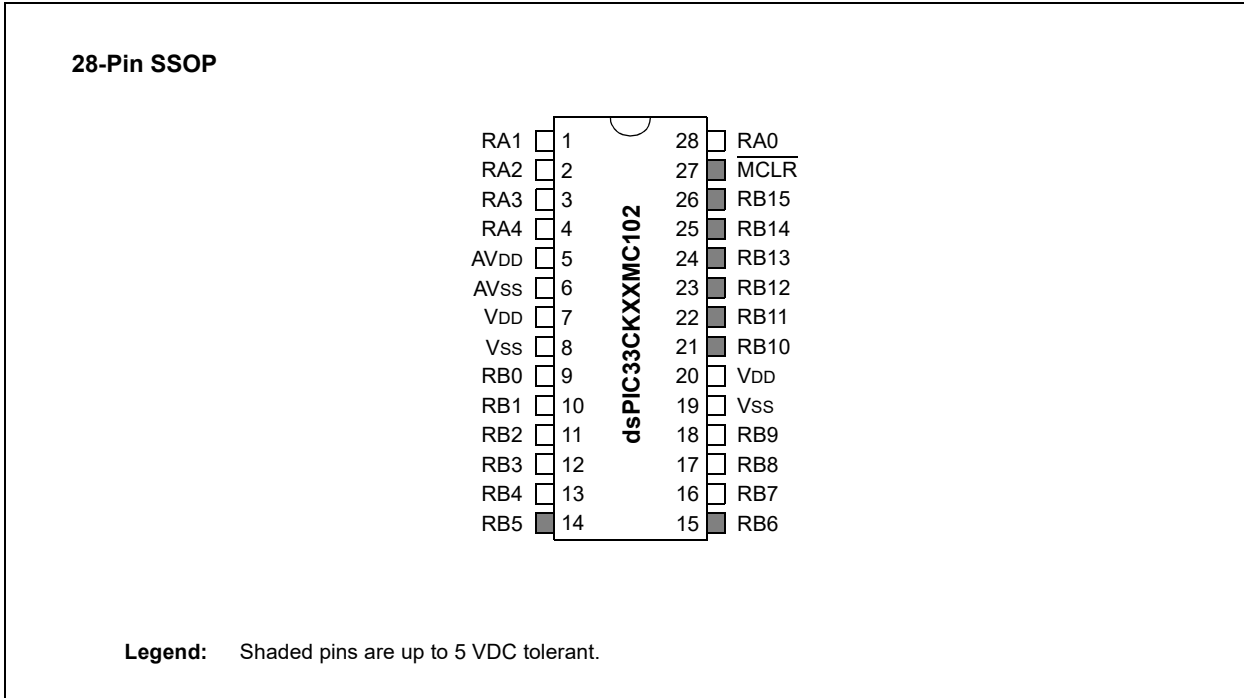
28-Pin SSOP

RA1 1
RA2 2
RA3 3
RA4 4
AVDD 5
AVSS 6
VDD 7
VSS 8
RB0 9
RB1 10
RB2 11
RB3 12
RB4 13
RB5 14

dsPIC33CKXXMC102

28 RA0
27 $\overline{MCLR}$
26 RB15
25 RB14
24 RB13
23 RB12
22 RB11
21 RB10
20 VDD
19 VSS
18 RB9
17 RB8
16 RB7
15 RB6

Legend: Shaded pins are up to 5 VDC tolerant.